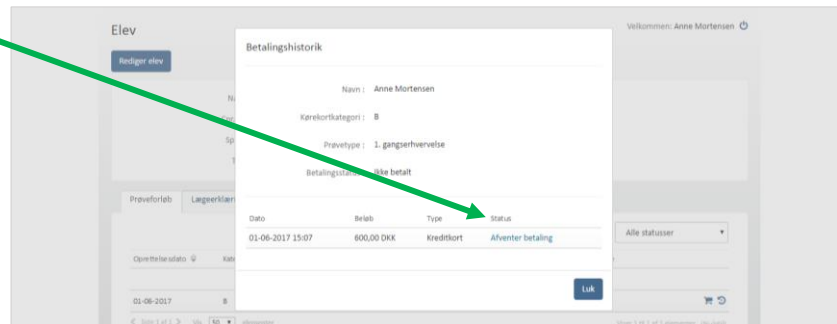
Elev

Velkommen: Anne Mortensen

Rediger elev

Betalingshistorik

Navn : Anne Mortensen

Kørekortkategori : B

Prøvetype : 1. gangserhvervelse

Betalingsstatus : Ikke betalt

| Dato | Beløb | Type | Status |
|---|---|---|---|
| 01-06-2017 15:07 | 600,00 DKK | Kreditkort | Afventer betaling |

Luk

Prøveforløb | Lægeerklær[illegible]

Alle statusser

Oprettelsesdato

01-06-2017 B

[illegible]